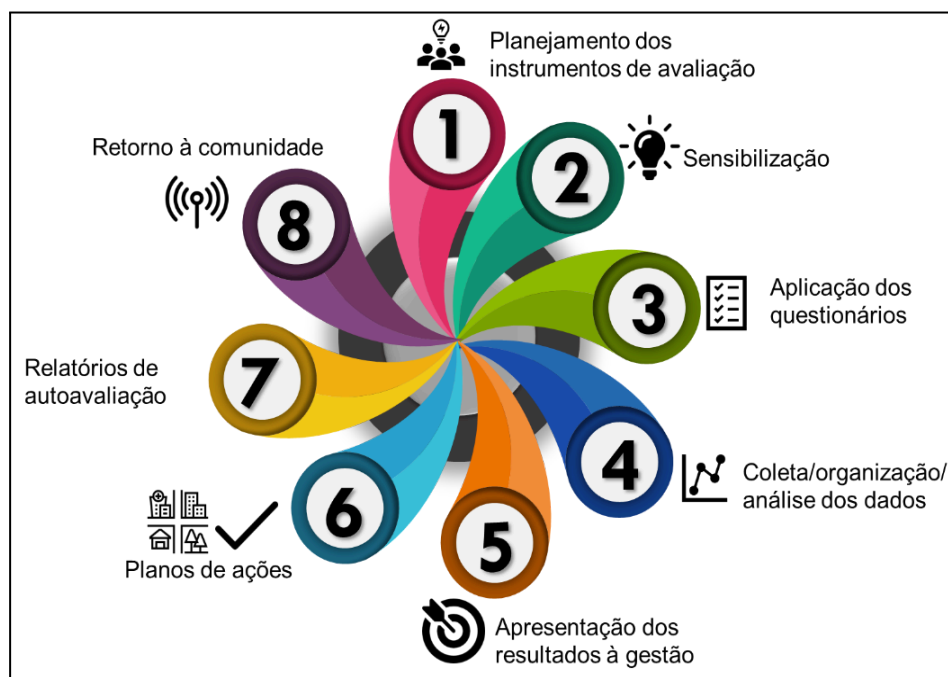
1
Planejamento dos instrumentos de avaliação

2
Sensibilização

3
Aplicação dos questionários

4
Coleta/organização/ análise dos dados

5
Apresentação dos resultados à gestão

6
Planos de ações

7
Relatórios de autoavaliação

8
Retorno à comunidade